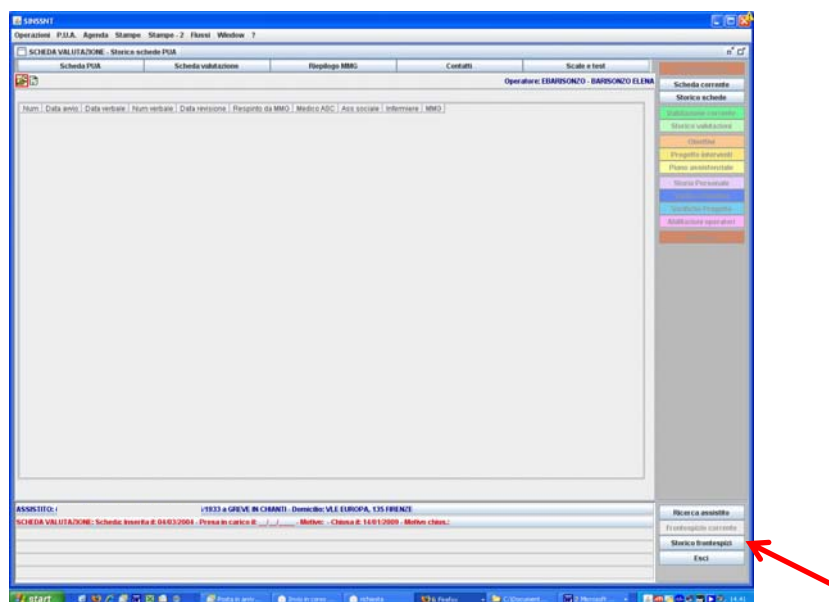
SINSSNT

Operazioni P.U.A. Agenda Stampe Stampe - 2 Flussi Window ?

SCHEDA VALUTAZIONE - Storico schede PUA

| Scheda PUA | Scheda valutazione | Riepilogo MMG | Contatti | Scale e test |
|---|---|---|---|---|

Operatore: EBARISONZO - BARISONZO ELENA

| Num | Data invio | Data verbale | Num verbale | Data revisione | Respinto da MMG | Medico ASC | Ass sociale | Infermiere | MMG |
|---|---|---|---|---|---|---|---|---|---|

Scheda corrente
Storico schede
Valutazione corrente
Storico valutazioni
Obiettivi
Progetto interventi
Piano assistenziale
Storia Personale
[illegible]
Verifiche Progetto
Abilitazioni operatori

ASSISTITO: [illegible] /1933 a GREVE IN CHIANTI - Domicilio: VLE EUROPA, 135 FIRENZE

SCHEDA VALUTAZIONE: Scheda inserita il: 04/03/2004 - Presa in carico il: __/__/____ - Motivo: - Chiusa il: 14/01/2009 - Motivo chius.:

Ricerca assistito
Frontespizio corrente
Storico frontespizi
Esci

start
Posta in arrivo ...
Invio in corso ...
richiesta
6 Firefox
C:\Document ...
2 Microsoft ...
14:41